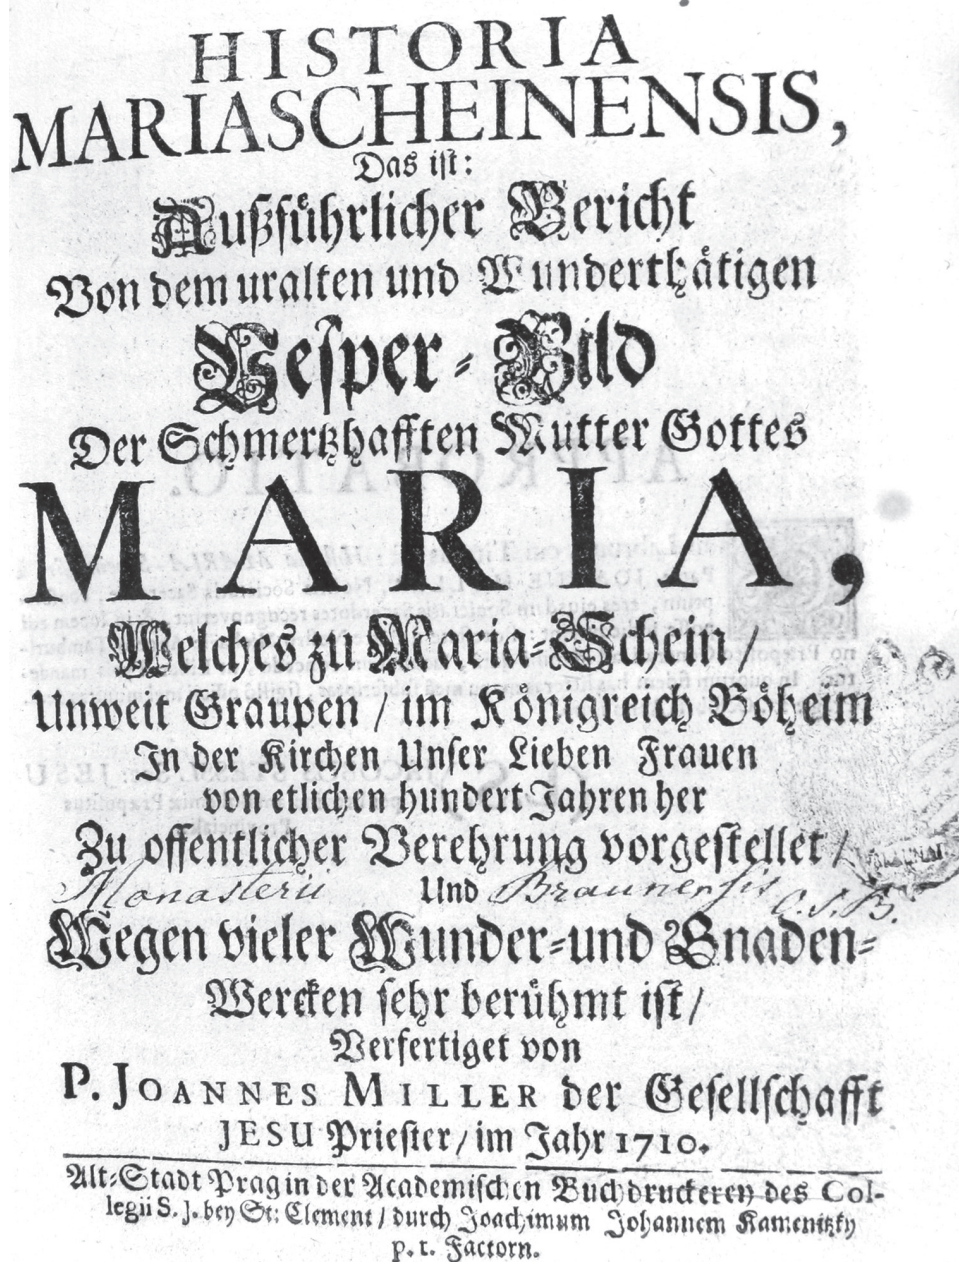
HISTORIA
MARIASCHEINENSIS,
Das ist:
Außführlicher Bericht
Von dem uralten und Wunderthätigen
Vesper-Bild
Der Schmertzhafften Mutter Gottes
MARIA,
Welches zu Maria-Schein/
Unweit Graupen/ im Königreich Böheim
In der Kirchen Unser Lieben Frauen
von etlichen hundert Jahren her
Zu offentlicher Verehrung vorgestellet/
Monasterii Und Braunensis O.S.B.
Wegen vieler Wunder-und Gnaden-Wercken sehr berühmt ist/
Verfertiget von
P. JOANNES MILLER der Gesellschafft
JESU Priester/ im Jahr 1710.

Alt-Stadt Prag in der Academischen Buchdruckerey des Collegii S. J. bey St. Clement/ durch Joachimum Johannem Kamenitzky p. t. Factorn.